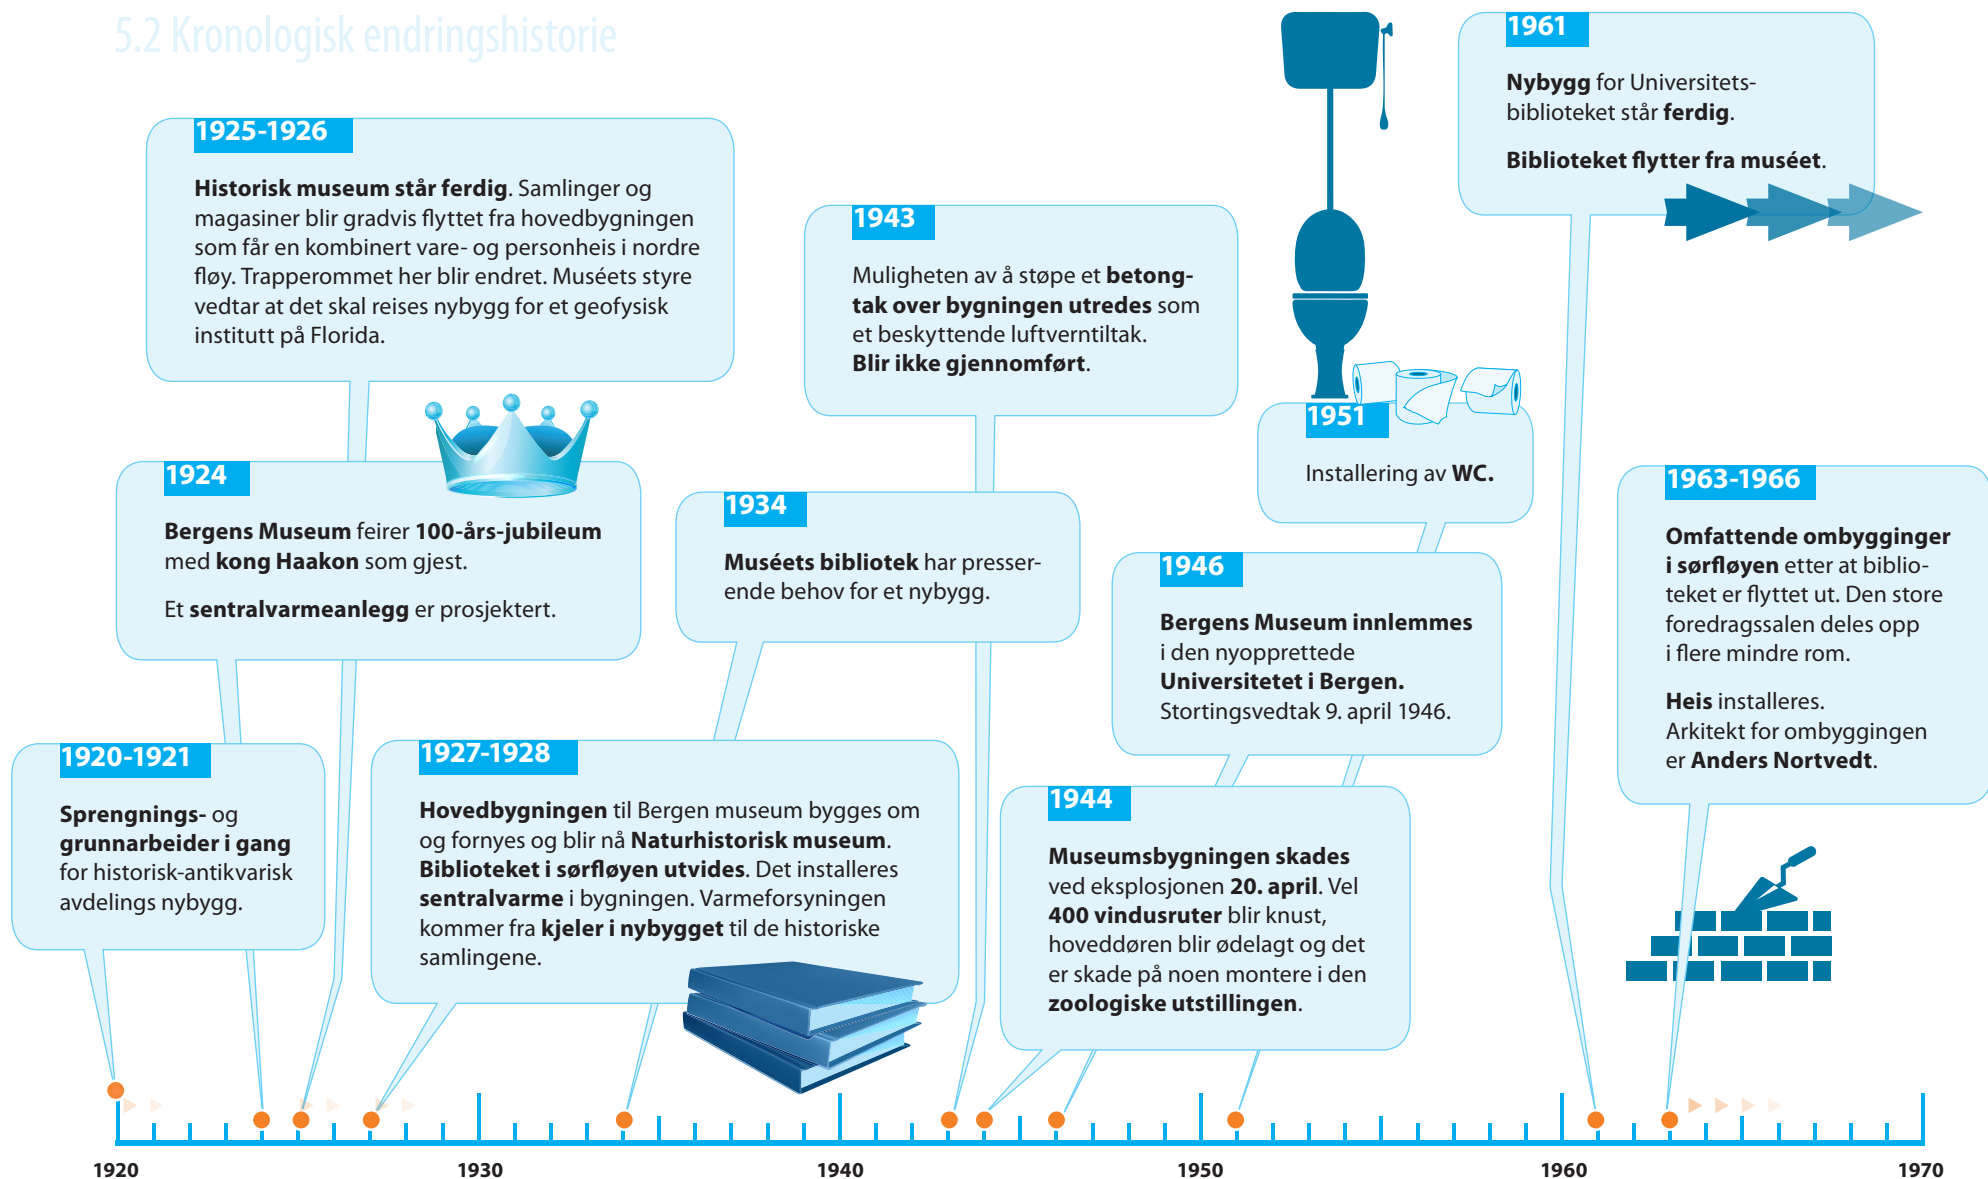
5.2 Kronologisk endringshistorie

1925-1926

**Historisk museum står ferdig**. Samlinger og magasiner blir gradvis flyttet fra hovedbygningen som får en kombinert vare- og personheis i nordre fløy. Trapperommet her blir endret. Muséets styre vedtar at det skal reises nybygg for et geofysisk institutt på Florida.

1943

Muligheten av å støpe et **betongtak over bygningen utredes** som et beskyttende luftverntiltak.
**Blir ikke gjennomført**.

1961

**Nybygg** for Universitets-biblioteket står **ferdig**.

**Biblioteket flytter fra muséet**.

1951

Installering av **WC.**

1924

**Bergens Museum** feirer **100-års-jubileum** med **kong Haakon** som gjest.

Et **sentralvarmeanlegg** er prosjektert.

1934

**Muséets bibliotek** har presserende behov for et nybygg.

1946

**Bergens Museum innlemmes** i den nyopprettede **Universitetet i Bergen.** Stortingsvedtak 9. april 1946.

1963-1966

**Omfattende ombygginger i sørfløyen** etter at biblioteket er flyttet ut. Den store foredragssalen deles opp i flere mindre rom.

**Heis** installeres.
Arkitekt for ombyggingen er **Anders Nortvedt**.

1920-1921

**Sprengnings-** og **grunnarbeider i gang** for historisk-antikvarisk avdelings nybygg.

1927-1928

**Hovedbygningen** til Bergen museum bygges om og fornyes og blir nå **Naturhistorisk museum**. **Biblioteket i sørfløyen utvides**. Det installeres **sentralvarme** i bygningen. Varmeforsyningen kommer fra **kjeler i nybygget** til de historiske samlingene.

1944

**Museumsbygningen skades** ved eksplosjonen **20. april**. Vel **400 vindusruter** blir knust, hoveddøren blir ødelagt og det er skade på noen montere i den **zoologiske utstillingen**.

1920 1930 1940 1950 1960 1970